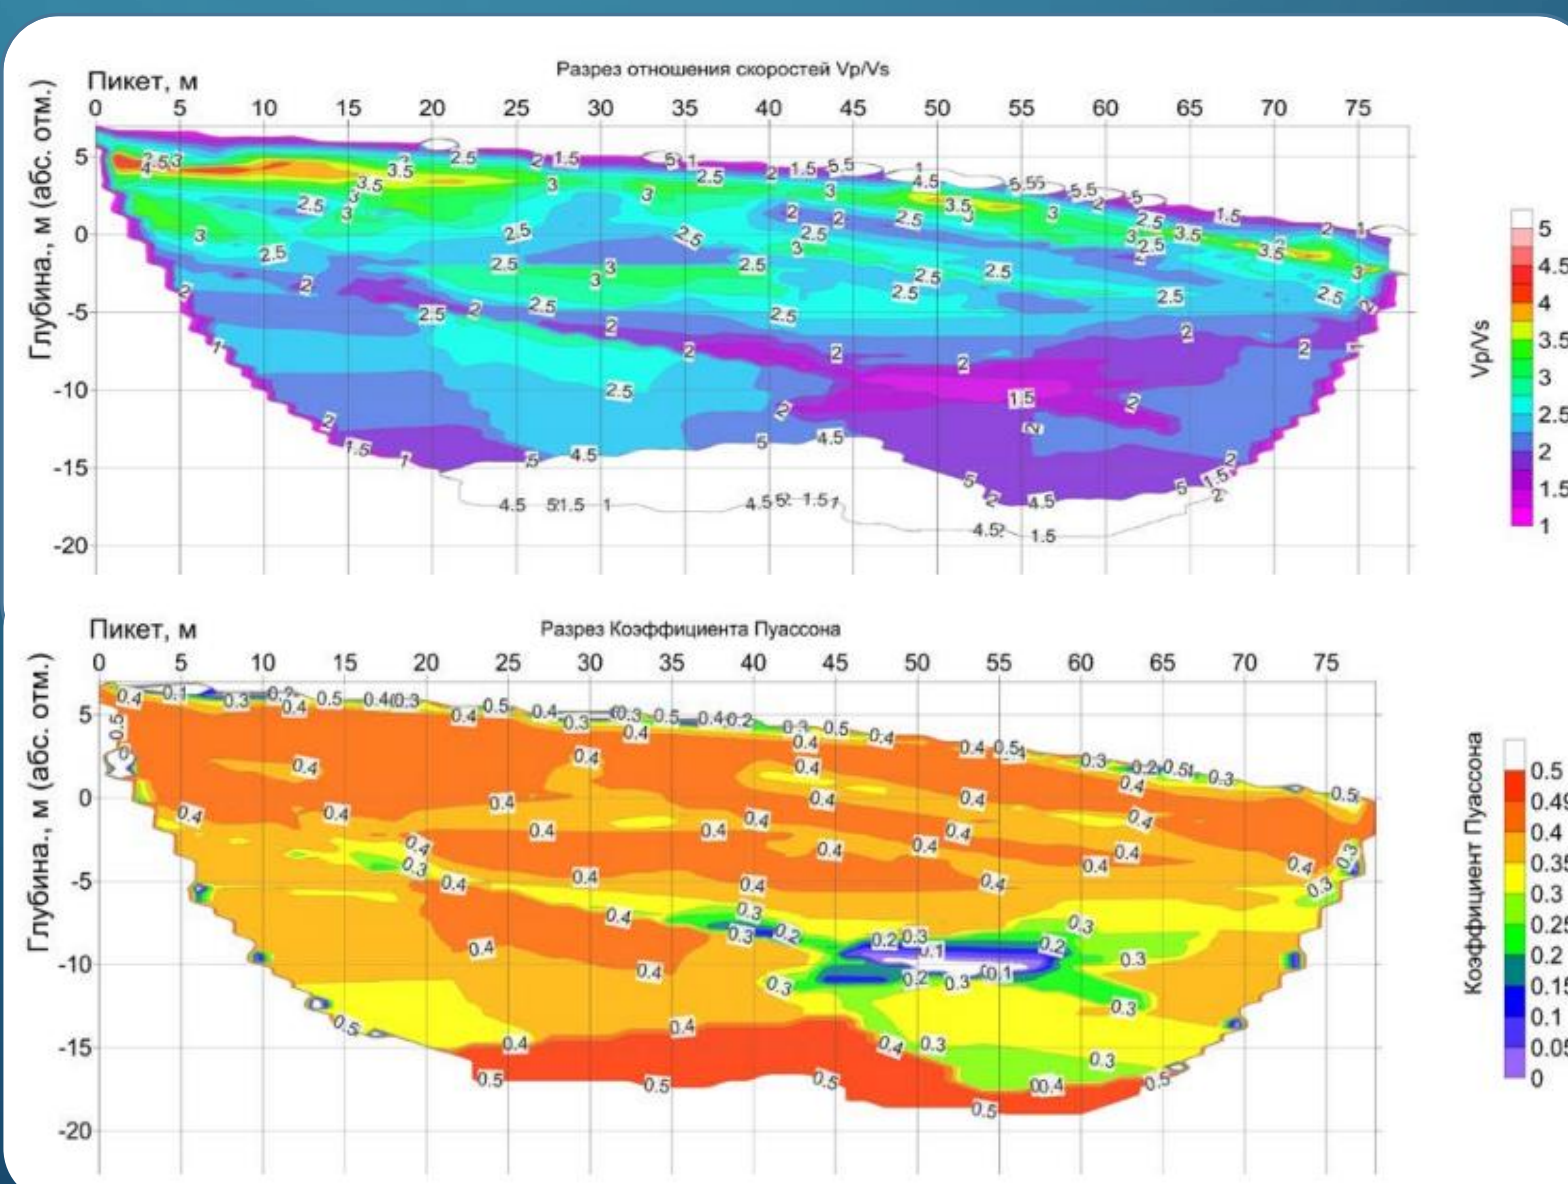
Разрез отношения скоростей Vp/Vs

Пикет, м

0 5 10 15 20 25 30 35 40 45 50 55 60 65 70 75

Глубина., м (абс. отм.)

5 0 -5 -10 -15 -20

Vp/Vs

5 4.5 4 3.5 3 2.5 2 1.5 1

Разрез Коэффициента Пуассона

Пикет, м

0 5 10 15 20 25 30 35 40 45 50 55 60 65 70 75

Глубина., м (абс. отм.)

5 0 -5 -10 -15 -20

Коэффициент Пуассона

0.5 0.49 0.4 0.35 0.3 0.25 0.2 0.15 0.1 0.05 0